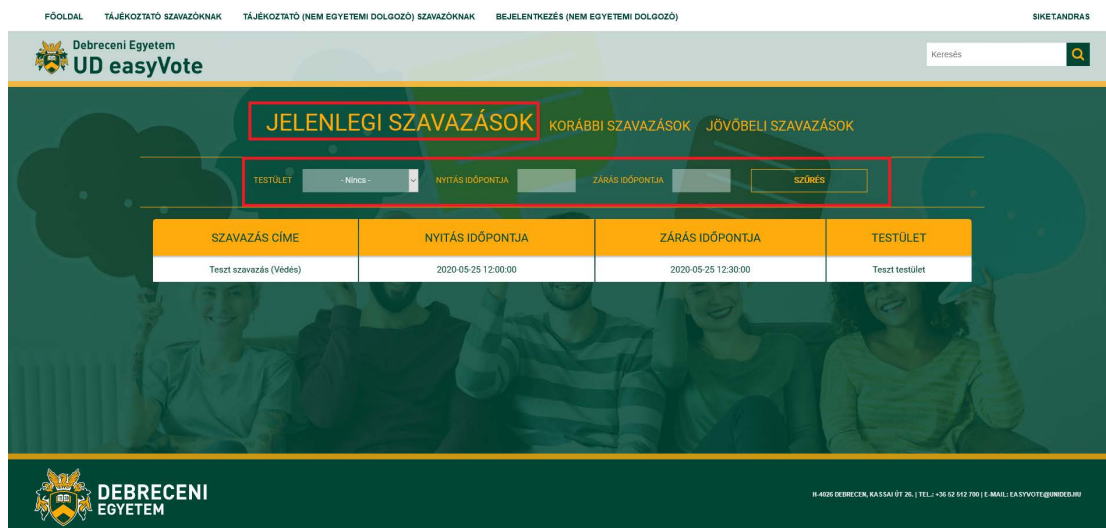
FŐOLDAL TÁJÉKOZTATÓ SZAVAZÓKNAK TÁJÉKOZTATÓ (NEM EGYETEMI DOLGOZÓ) SZAVAZÓKNAK BEJELENTKEZÉS (NEM EGYETEMI DOLGOZÓ) SIKET.ANDRAS

Debreceni Egyetem
UD easyVote

Keresés

JELENLEGI SZAVAZÁSOK KORÁBBI SZAVAZÁSOK JÖVŐBELI SZAVAZÁSOK

TESTÜLET - Nincs - NYITÁS IDŐPONTJA ZÁRÁS IDŐPONTJA SZŰRÉS

| SZAVAZÁS CÍME | NYITÁS IDŐPONTJA | ZÁRÁS IDŐPONTJA | TESTÜLET |
|---|---|---|---|
| Teszt szavazás (Védés) | 2020-05-25 12:00:00 | 2020-05-25 12:30:00 | Teszt testület |

DEBRECENI EGYETEM

H-4026 DEBRECEN, KASSAI ÚT 26. | TEL.: +36 52 512 700 | E-MAIL: EASYVOTE@UNIDEB.HU